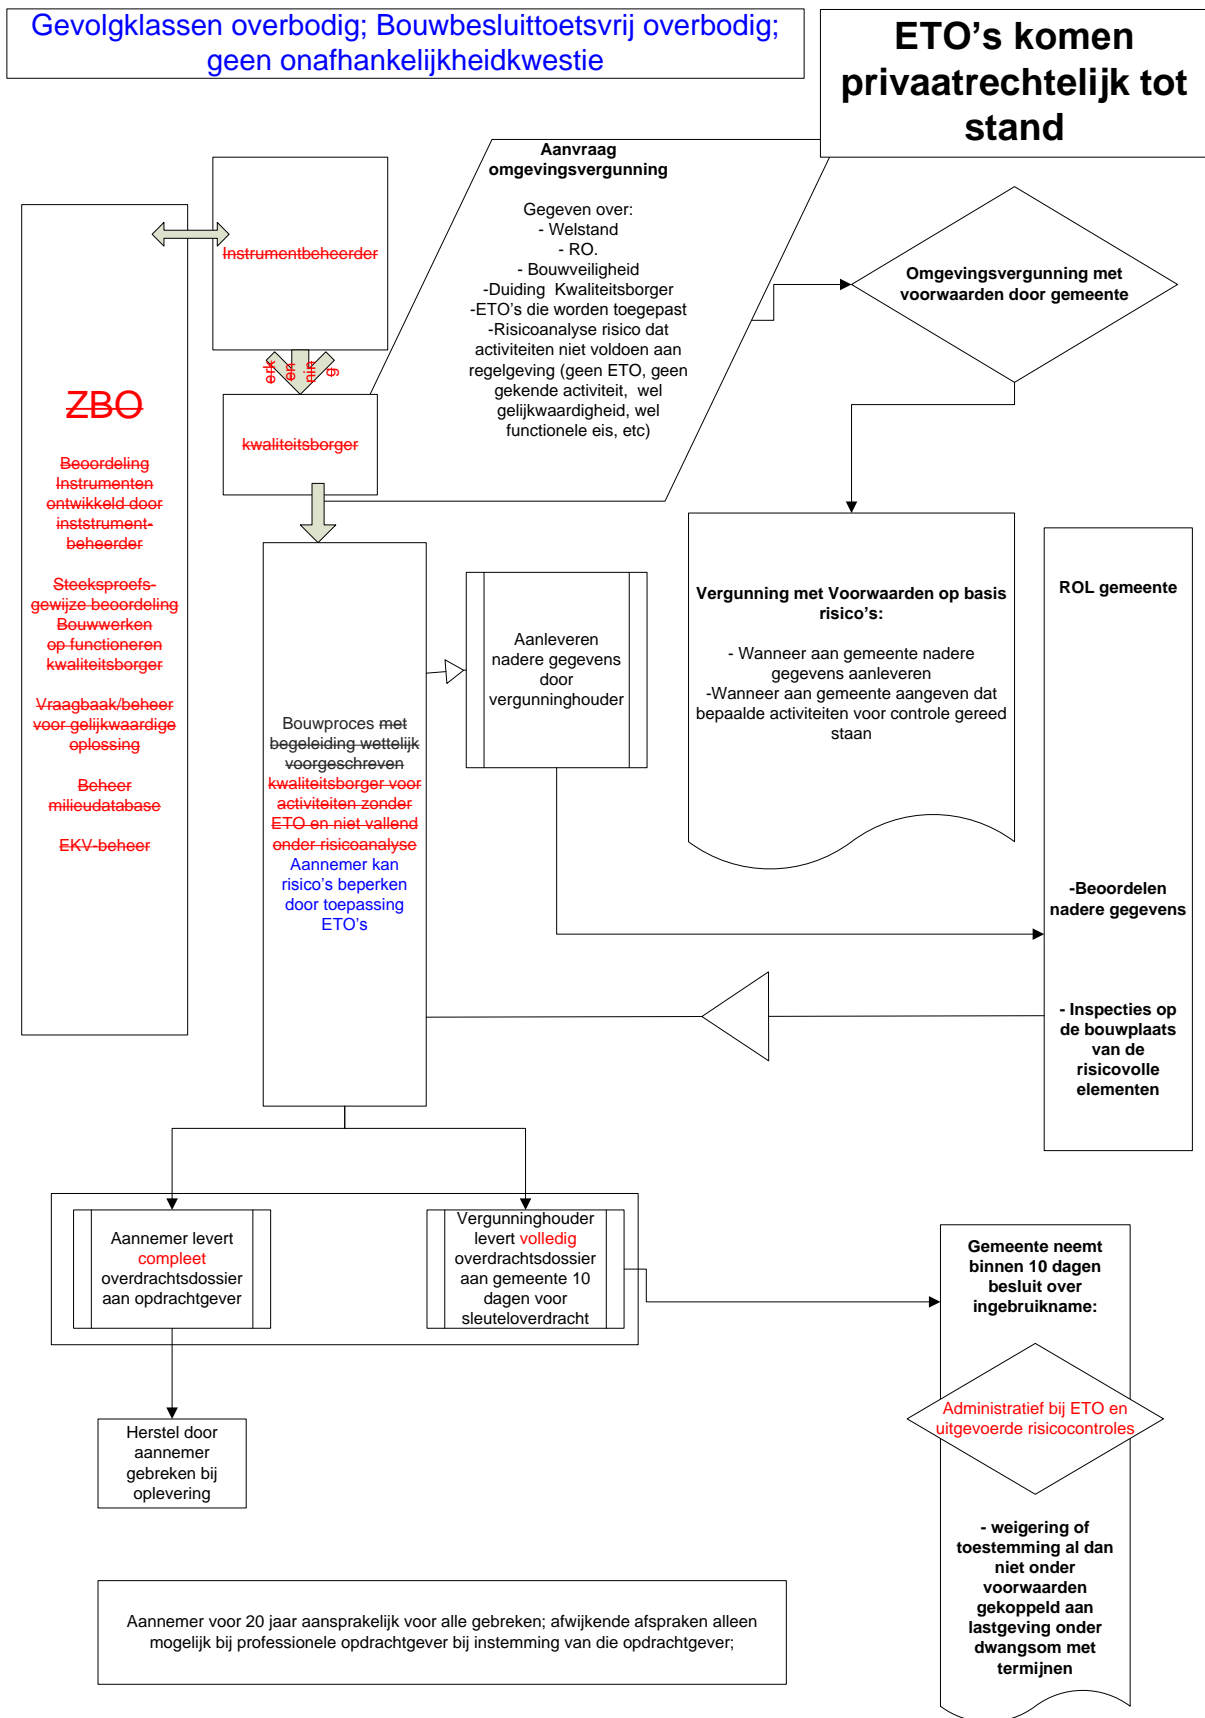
Gevolgklassen overbodig; Bouwbesluittoetsvrij overbodig; geen onafhankelijkheidkwestie

ETO’s komen privaatrechtelijk tot stand

Aanvraag omgevingsvergunning

Gegeven over:
- Welstand
- RO.
- Bouwveiligheid
-Duiding Kwaliteitsborger
-ETO’s die worden toegepast
-Risicoanalyse risico dat activiteiten niet voldoen aan regelgeving (geen ETO, geen gekende activiteit, wel gelijkwaardigheid, wel functionele eis, etc)

Instrumentbeheerder

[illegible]

kwaliteitsborger

Omgevingsvergunning met voorwaarden door gemeente

ZBO

Beoordeling Instrumenten ontwikkeld door inststrument-beheerder

Steeksproefs-gewijze beoordeling Bouwwerken op functioneren kwaliteitsborger

Vraagbaak/beheer voor gelijkwaardige oplossing

Beheer milieudatabase

EKV-beheer

Bouwproces met begeleiding wettelijk voorgeschreven kwaliteitsborger voor activiteiten zonder ETO en niet vallend onder risicoanalyse Aannemer kan risico’s beperken door toepassing ETO’s

Aanleveren nadere gegevens door vergunninghouder

Vergunning met Voorwaarden op basis risico’s:

- Wanneer aan gemeente nadere gegevens aanleveren
-Wanneer aan gemeente aangeven dat bepaalde activiteiten voor controle gereed staan

ROL gemeente

-Beoordelen nadere gegevens

- Inspecties op de bouwplaats van de risicovolle elementen

Aannemer levert compleet overdrachtsdossier aan opdrachtgever

Vergunninghouder levert volledig overdrachtsdossier aan gemeente 10 dagen voor sleuteloverdracht

Gemeente neemt binnen 10 dagen besluit over ingebruikname:

Administratief bij ETO en uitgevoerde risicocontroles

- weigering of toestemming al dan niet onder voorwaarden gekoppeld aan lastgeving onder dwangsom met termijnen

Herstel door aannemer gebreken bij oplevering

Aannemer voor 20 jaar aansprakelijk voor alle gebreken; afwijkende afspraken alleen mogelijk bij professionele opdrachtgever bij instemming van die opdrachtgever;